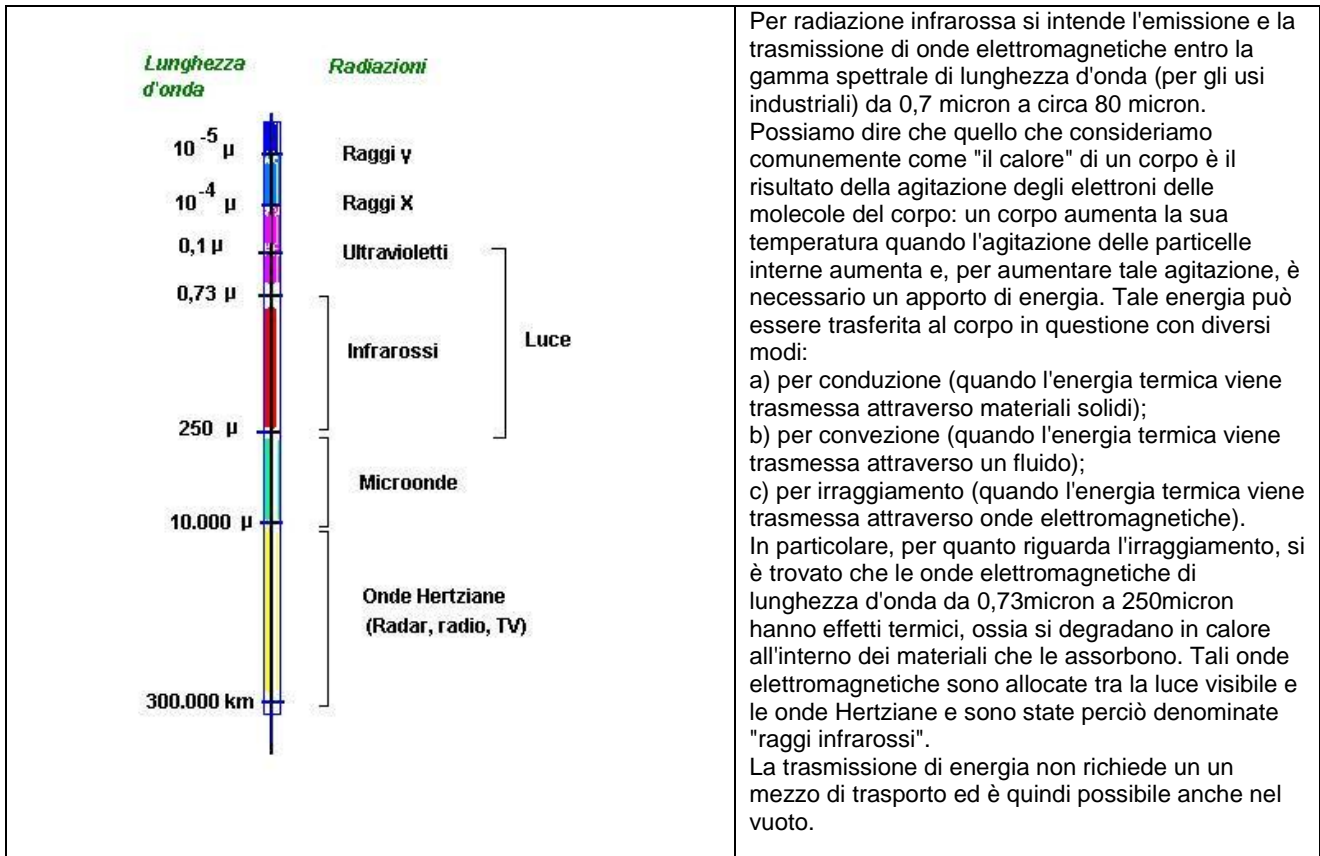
| Lunghezza d'onda | Radiazioni |
|---|---|
| $10^{-5}$ μ | Raggi γ |
| $10^{-4}$ μ | Raggi X |
| 0,1 μ | Ultravioletti |
| 0,73 μ | Infrarossi |
| 250 μ | Microonde |
| 10.000 μ | Onde Hertziane (Radar, radio, TV) |
| 300.000 km | |

Luce

Per radiazione infrarossa si intende l'emissione e la trasmissione di onde elettromagnetiche entro la gamma spettrale di lunghezza d'onda (per gli usi industriali) da 0,7 micron a circa 80 micron.
Possiamo dire che quello che consideriamo comunemente come "il calore" di un corpo è il risultato della agitazione degli elettroni delle molecole del corpo: un corpo aumenta la sua temperatura quando l'agitazione delle particelle interne aumenta e, per aumentare tale agitazione, è necessario un apporto di energia. Tale energia può essere trasferita al corpo in questione con diversi modi:
a) per conduzione (quando l'energia termica viene trasmessa attraverso materiali solidi);
b) per convezione (quando l'energia termica viene trasmessa attraverso un fluido);
c) per irraggiamento (quando l'energia termica viene trasmessa attraverso onde elettromagnetiche).
In particolare, per quanto riguarda l'irraggiamento, si è trovato che le onde elettromagnetiche di lunghezza d'onda da 0,73micron a 250micron hanno effetti termici, ossia si degradano in calore all'interno dei materiali che le assorbono. Tali onde elettromagnetiche sono allocate tra la luce visibile e le onde Hertziane e sono state perciò denominate "raggi infrarossi".
La trasmissione di energia non richiede un un mezzo di trasporto ed è quindi possibile anche nel vuoto.